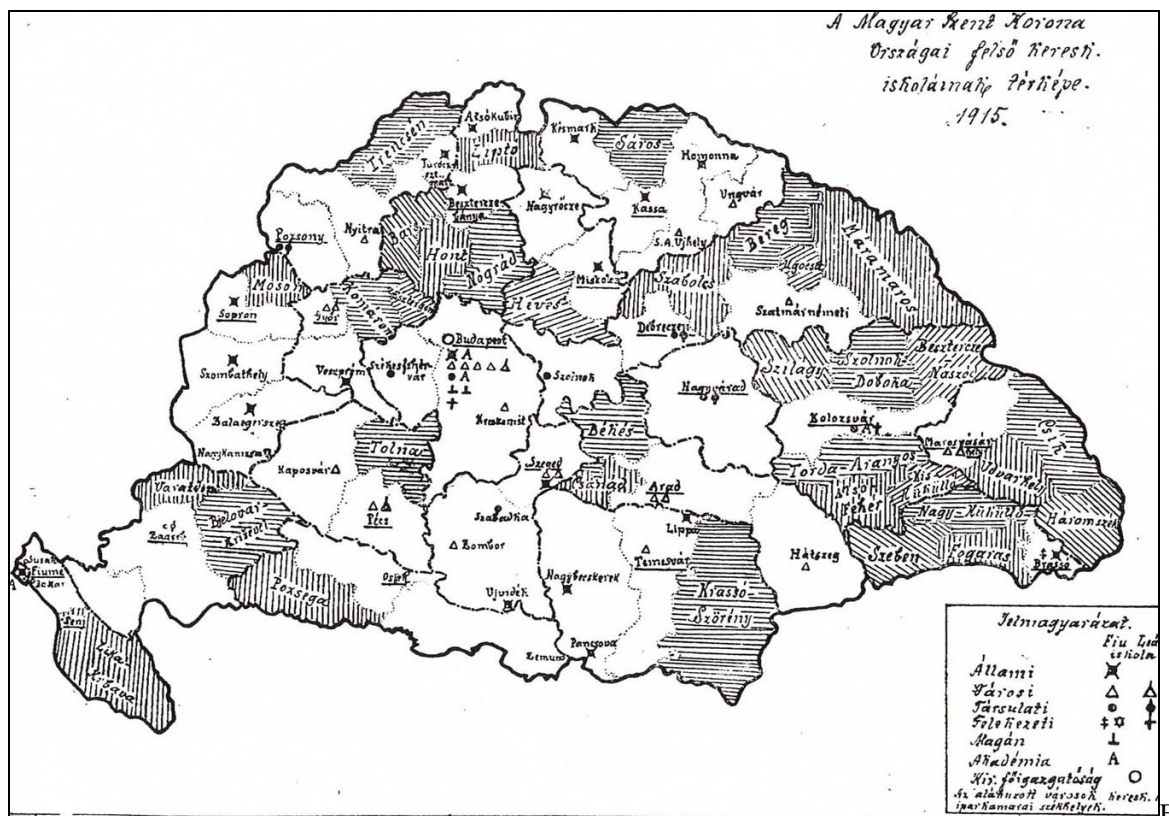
A Magyar Szent Korona Országai felső keresk. iskoláinak térképe. 1915.

Alsókubin
Liptó
Trencsén
Turócszt.márton
Kismark
Sáros
Homonna
Ungvár
Besztercebánya
Nagyrőcze
Kassa
S.A.Újhely
Bereg
Máramaros
Pozsony
Nyitra
Bars
Hont
Nógrád
Miskolcz
Szabolcs
Ugocsa
Szatmárnémeti
Moson
Győr
Komárom
Esztergom
Heves
Debreczen
Sopron
Budapest
Szolnok-Doboka
Beszterce-Naszód
Szilágy
Szombathely
Veszprém
Székesfehérvár
Szolnok
Nagyvárad
Balassagyarmat
Kecskemét
Békés
Kolozsvár
Csik
Nagykanizsa
Kaposvár
Tolna
Szeged
Csanád
Arad
Torda-Aranyos
Marosvásárhely
Udvarhely
Varasd
Belovár-Kőrös
Pécs
Szabadka
Lippa
Alsó-Fehér
Kis-Küküllő
Nagy-Küküllő
Háromszék
Zágráb
Zombor
Temesvár
Hátszeg
Szeben
Fogaras
Brassó
Susak
Fiume
Bakar
Szerém
Pozsega
Eszék
Ujvidék
Nagybecskerek
Krassó-Szörény
Lika-Krbava
Pancsova
Zimony

Jelmagyarázat.
Fiu Leány iskola
Állami
Városi
Társulati
Felekezeti
Magán
Akadémia
Kir. főigazgatóság
Az aláhúzott városok keresk. és iparkamarai székhelyek.